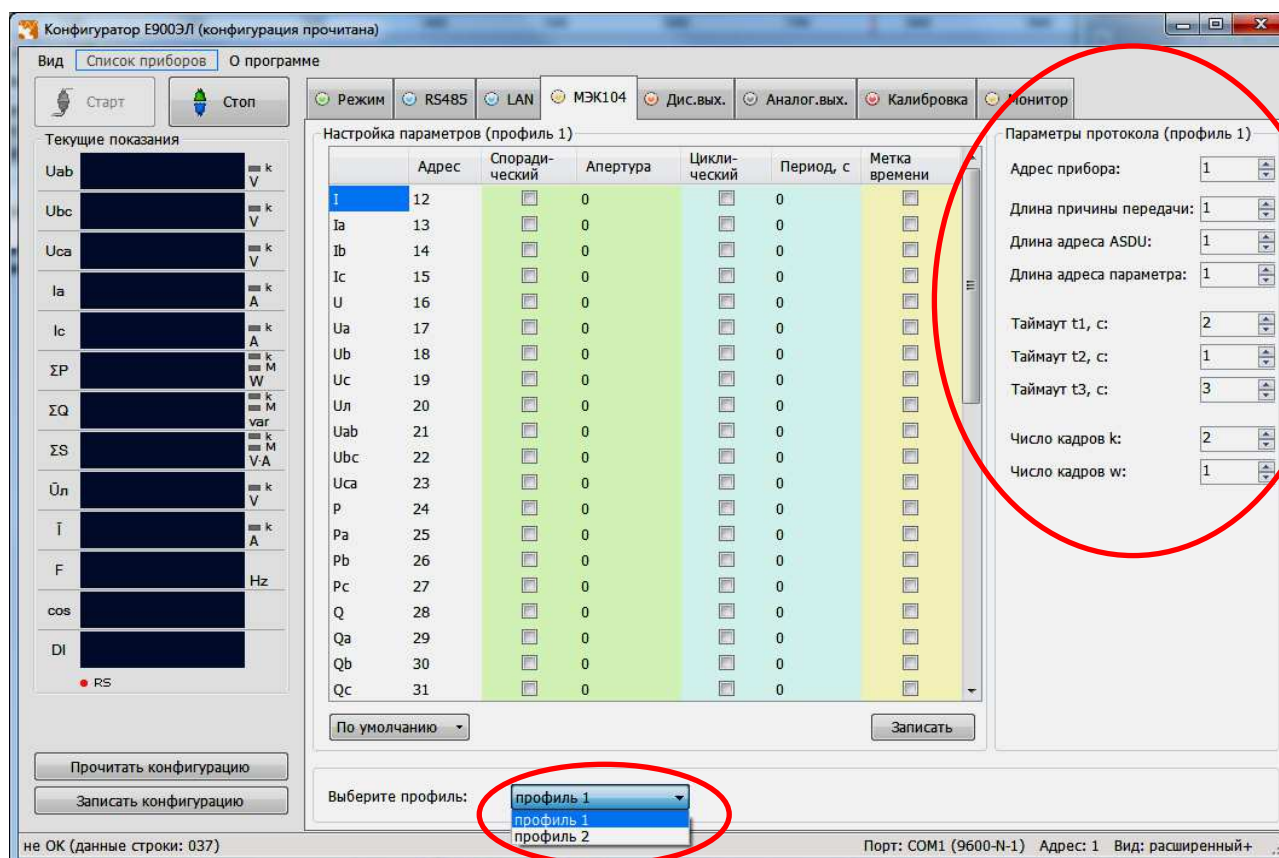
Конфигуратор Е900ЭЛ (конфигурация прочитана)

Вид Список приборов О программе

Старт Стоп

Текущие показания

| | | |
|---|---|---|
| Uab | | k V |
| Ubc | | k V |
| Uca | | k V |
| Ia | | k A |
| Ic | | k A |
| ΣP | | k M W |
| ΣQ | | k M var |
| ΣS | | k M V·A |
| Ūл | | k V |
| Ī | | k A |
| F | | Hz |
| cos | | |
| DI | | |

● RS

Прочитать конфигурацию

Записать конфигурацию

Режим RS485 LAN МЭК104 Дис.вых. Аналог.вых. Калибровка Монитор

Настройка параметров (профиль 1)

| | Адрес | Споради-ческий | Апертура | Цикли-ческий | Период, с | Метка времени |
|---|---|---|---|---|---|---|
| I | 12 | | 0 | | 0 | |
| Ia | 13 | | 0 | | 0 | |
| Ib | 14 | | 0 | | 0 | |
| Ic | 15 | | 0 | | 0 | |
| U | 16 | | 0 | | 0 | |
| Ua | 17 | | 0 | | 0 | |
| Ub | 18 | | 0 | | 0 | |
| Uc | 19 | | 0 | | 0 | |
| Uл | 20 | | 0 | | 0 | |
| Uab | 21 | | 0 | | 0 | |
| Ubc | 22 | | 0 | | 0 | |
| Uca | 23 | | 0 | | 0 | |
| P | 24 | | 0 | | 0 | |
| Pa | 25 | | 0 | | 0 | |
| Pb | 26 | | 0 | | 0 | |
| Pc | 27 | | 0 | | 0 | |
| Q | 28 | | 0 | | 0 | |
| Qa | 29 | | 0 | | 0 | |
| Qb | 30 | | 0 | | 0 | |
| Qc | 31 | | 0 | | 0 | |

По умолчанию Записать

Параметры протокола (профиль 1)

Адрес прибора: 1

Длина причины передачи: 1

Длина адреса ASDU: 1

Длина адреса параметра: 1

Таймаут t1, с: 2

Таймаут t2, с: 1

Таймаут t3, с: 3

Число кадров k: 2

Число кадров w: 1

Выберите профиль: профиль 1

профиль 1
профиль 2

не ОК (данные строки: 037)

Порт: COM1 (9600-N-1) Адрес: 1 Вид: расширенный+